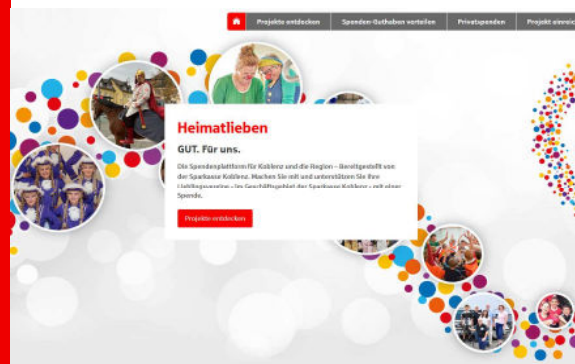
Projekte entdecken | Spenden-Guthaben verteilen | Privatspenden | Projekt einreic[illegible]

Heimatlieben

GUT. Für uns.

Die Spendenplattform für Koblenz und die Region – Bereitgestellt von der Sparkasse Koblenz. Machen Sie mit und unterstützen Sie Ihre Lieblingsvereine – im Geschäftsgebiet der Sparkasse Koblenz – mit einer Spende.

Projekte entdecken